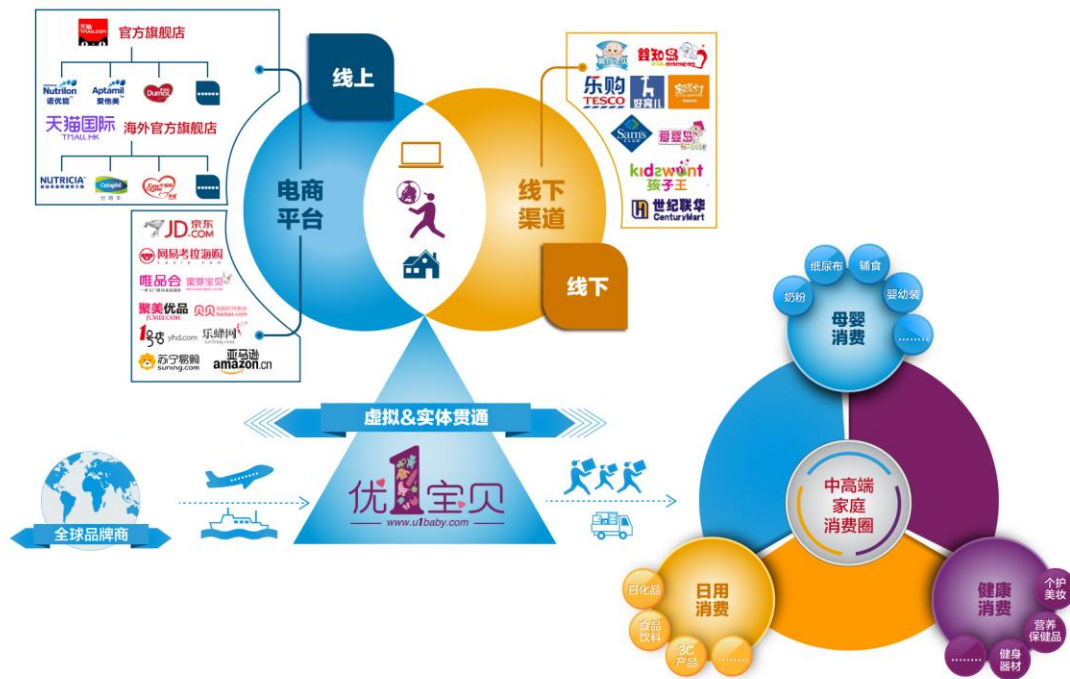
天猫 TMALL.COM 官方旗舰店

Nutrilon 诺优能
Aptamil 爱他美
Dumex
……

天猫国际 TMALL.HK 海外官方旗舰店

NUTRICIA
Cotaplus
……

JD.COM 京东
网易考拉海购
唯品会 蜜芽宝贝
聚美优品 贝贝 beibei.com
1号店 yhd.com 乐蜂网
苏宁易购 suning.com
亚马逊 amazon.cn

线上

电商平台

线下渠道

线下

鲜知岛
乐购 TESCO
好孩子
Sam's CLUB
爱婴岛
kidswant 孩子王
世纪联华 CenturyMart

虚拟&实体贯通

优1宝贝
www.u1baby.com

全球品牌商

纸尿布
辅食
奶粉
婴幼装
……
母婴消费

中高端家庭消费圈

日化品
食品饮料
3C产品
……
日用消费

个护美妆
营养保健品
健身器材
……
健康消费